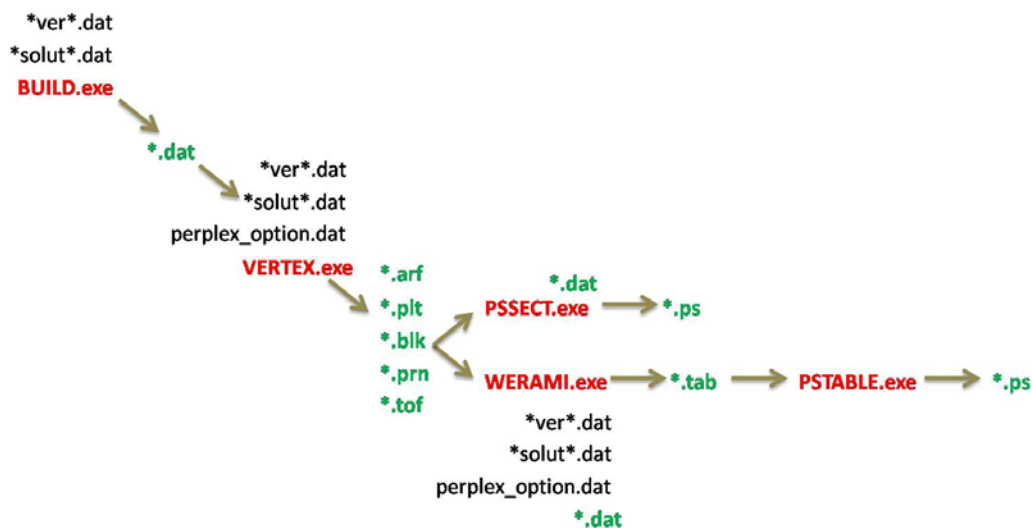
*ver*.dat
*solut*.dat
BUILD.exe

*.dat

*ver*.dat
*solut*.dat
perplex_option.dat
VERTEX.exe

*.arf
*.plt
*.blk
*.prn
*.tof

*.dat
PSSECT.exe
*.ps

WERAMI.exe
*.tab
PSTABLE.exe
*.ps

*ver*.dat
*solut*.dat
perplex_option.dat
*.dat